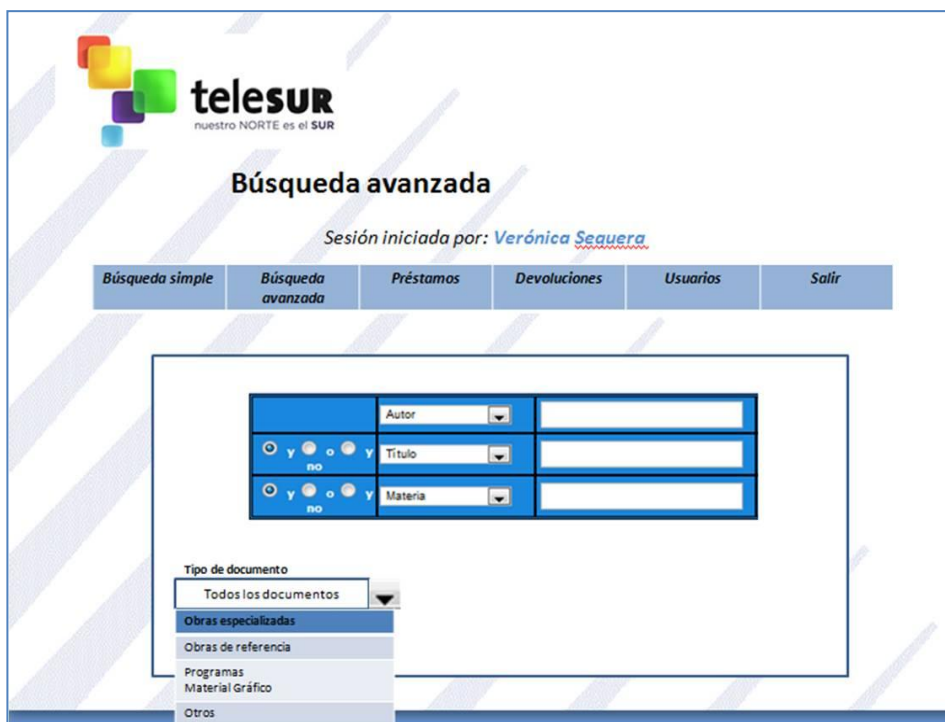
telesur
nuestro NORTE es el SUR

Búsqueda avanzada

Sesión iniciada por: Verónica Sequera

| Búsqueda simple | Búsqueda avanzada | Préstamos | Devoluciones | Usuarios | Salir |
|---|---|---|---|---|---|

| | Autor | |
|---|---|---|
| y o y no | Título | |
| y o y no | Materia | |

Tipo de documento
Todos los documentos
Obras especializadas
Obras de referencia
Programas
Material Gráfico
Otros